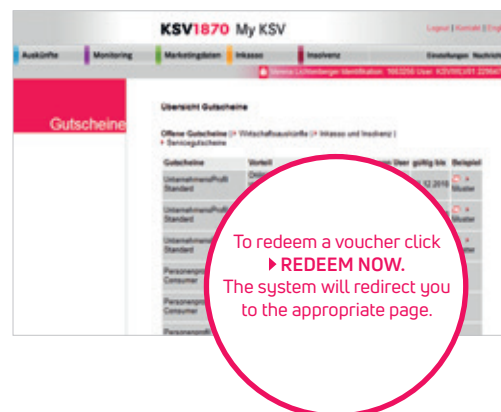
KSV1870 My KSV

Logout | Kontakt | English

Auskünfte | Monitoring | Marketingdaten | Inkasso | Insolvenz | Einstellungen | Nachrichten

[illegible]

Gutscheine

Übersicht Gutscheine

Offene Gutscheine (Wirtschaftsauskünfte | Inkasso und Insolvenz | Servicegutscheine

| Gutscheine | Vorteil | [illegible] User | gültig bis | Beispiel |
|---|---|---|---|---|
| UnternehmensProfil Standard | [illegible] | | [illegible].12.2018 | Muster |
| UnternehmensProfil Standard | | | | Muster |
| UnternehmensProfil Standard | | | | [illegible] |
| Personenprofil Consumer | | | | |
| Personenprofil Consumer | | | | |
| Personenprofil | | | | |

To redeem a voucher click
REDEEM NOW.
The system will redirect you to the appropriate page.